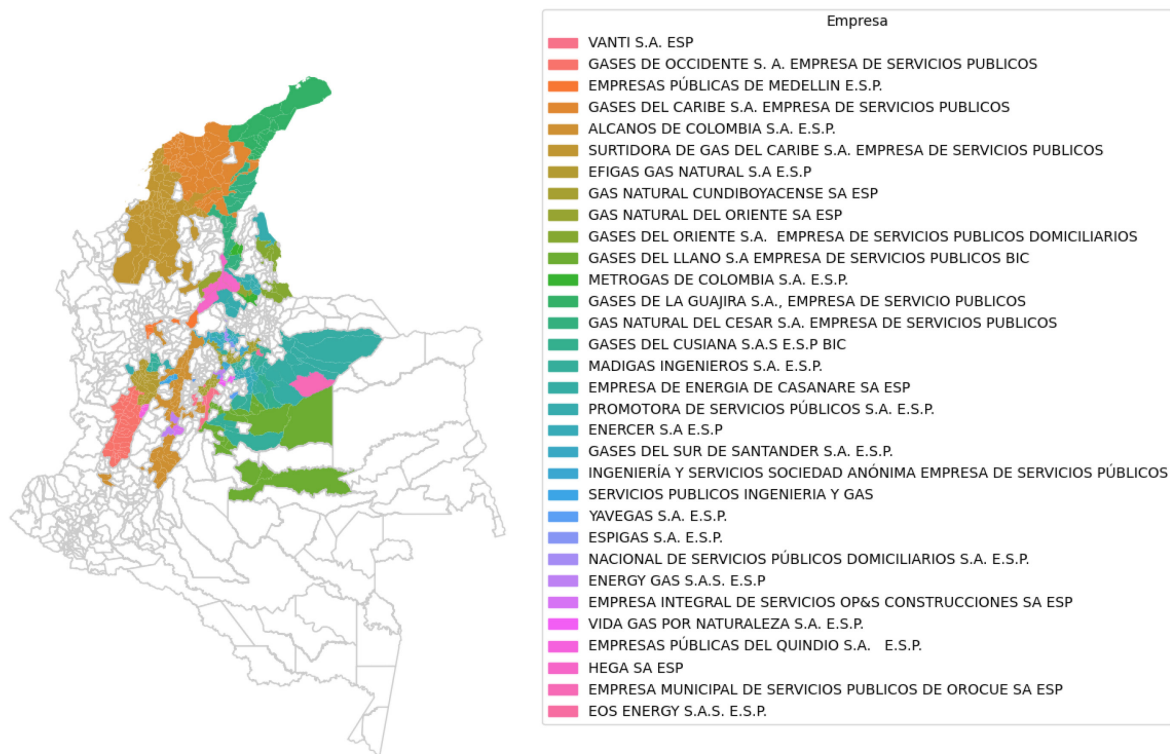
Empresa
VANTI S.A. ESP
GASES DE OCCIDENTE S. A. EMPRESA DE SERVICIOS PUBLICOS
EMPRESAS PÚBLICAS DE MEDELLIN E.S.P.
GASES DEL CARIBE S.A. EMPRESA DE SERVICIOS PUBLICOS
ALCANOS DE COLOMBIA S.A. E.S.P.
SURTIDORA DE GAS DEL CARIBE S.A. EMPRESA DE SERVICIOS PUBLICOS
EFIGAS GAS NATURAL S.A E.S.P
GAS NATURAL CUNDIBOYACENSE SA ESP
GAS NATURAL DEL ORIENTE SA ESP
GASES DEL ORIENTE S.A. EMPRESA DE SERVICIOS PUBLICOS DOMICILIARIOS
GASES DEL LLANO S.A EMPRESA DE SERVICIOS PUBLICOS BIC
METROGAS DE COLOMBIA S.A. E.S.P.
GASES DE LA GUAJIRA S.A., EMPRESA DE SERVICIO PUBLICOS
GAS NATURAL DEL CESAR S.A. EMPRESA DE SERVICIOS PUBLICOS
GASES DEL CUSIANA S.A.S E.S.P BIC
MADIGAS INGENIEROS S.A. E.S.P.
EMPRESA DE ENERGIA DE CASANARE SA ESP
PROMOTORA DE SERVICIOS PÚBLICOS S.A. E.S.P.
ENERCER S.A E.S.P
GASES DEL SUR DE SANTANDER S.A. E.S.P.
INGENIERÍA Y SERVICIOS SOCIEDAD ANÓNIMA EMPRESA DE SERVICIOS PÚBLICOS
SERVICIOS PUBLICOS INGENIERIA Y GAS
YAVEGAS S.A. E.S.P.
ESPIGAS S.A. E.S.P.
NACIONAL DE SERVICIOS PÚBLICOS DOMICILIARIOS S.A. E.S.P.
ENERGY GAS S.A.S. E.S.P
EMPRESA INTEGRAL DE SERVICIOS OP&S CONSTRUCCIONES SA ESP
VIDA GAS POR NATURALEZA S.A. E.S.P.
EMPRESAS PÚBLICAS DEL QUINDIO S.A. E.S.P.
HEGA SA ESP
EMPRESA MUNICIPAL DE SERVICIOS PUBLICOS DE OROCUE SA ESP
EOS ENERGY S.A.S. E.S.P.